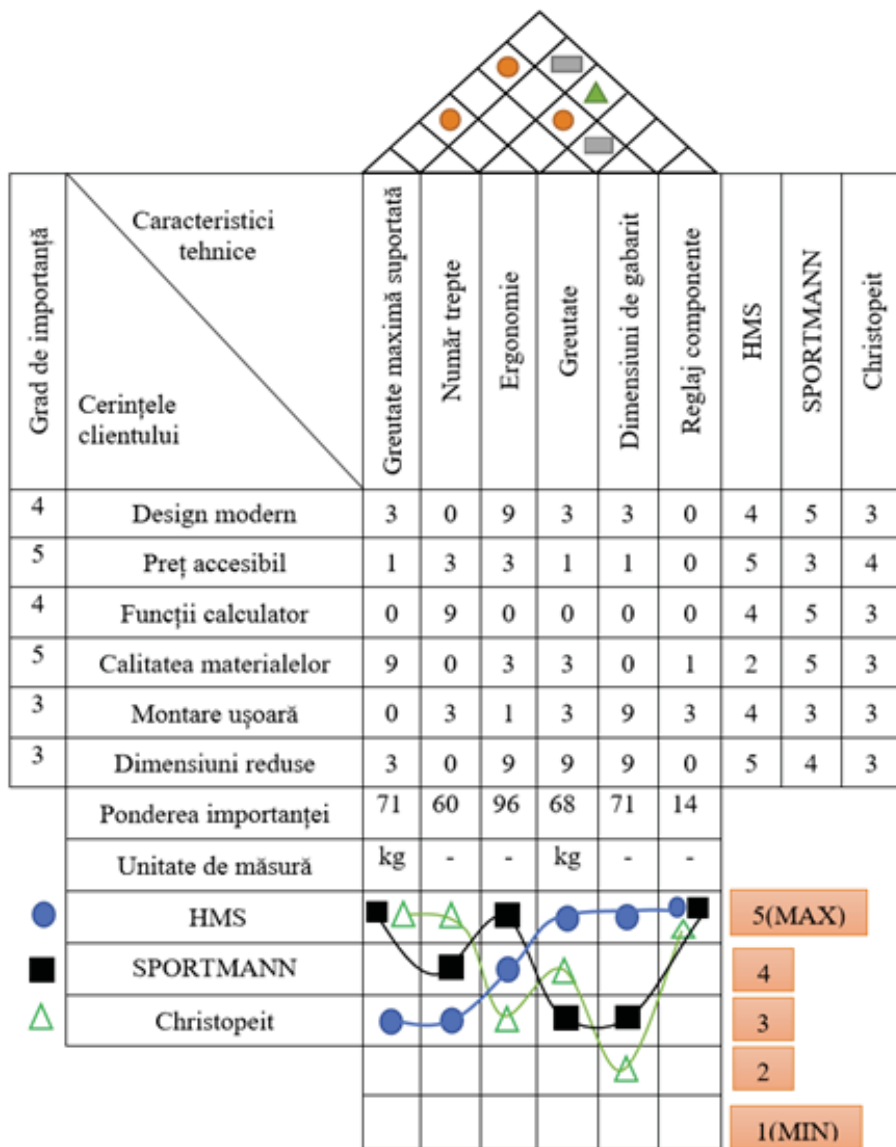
| Grad de importanță | Caracteristici tehnice / Cerințele clientului | Greutate maximă suportată | Număr trepte | Ergonomie | Greutate | Dimensiuni de gabarit | Reglaj componente | HMS | SPORTMANN | Christopeit |
|---|---|---|---|---|---|---|---|---|---|---|
| 4 | Design modern | 3 | 0 | 9 | 3 | 3 | 0 | 4 | 5 | 3 |
| 5 | Preț accesibil | 1 | 3 | 3 | 1 | 1 | 0 | 5 | 3 | 4 |
| 4 | Funcții calculator | 0 | 9 | 0 | 0 | 0 | 0 | 4 | 5 | 3 |
| 5 | Calitatea materialelor | 9 | 0 | 3 | 3 | 0 | 1 | 2 | 5 | 3 |
| 3 | Montare ușoară | 0 | 3 | 1 | 3 | 9 | 3 | 4 | 3 | 3 |
| 3 | Dimensiuni reduse | 3 | 0 | 9 | 9 | 9 | 0 | 5 | 4 | 3 |
| | Ponderea importanței | 71 | 60 | 96 | 68 | 71 | 14 | | | |
| | Unitate de măsură | kg | - | - | kg | - | - | | | |

HMS
SPORTMANN
Christopeit

5(MAX)
4
3
2
1(MIN)